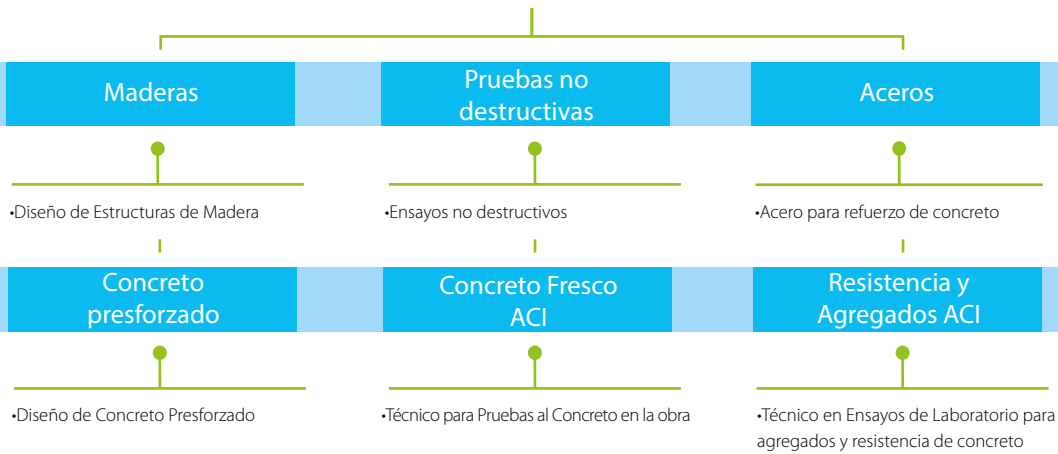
Maderas

•Diseño de Estructuras de Madera

Pruebas no destructivas

•Ensayos no destructivos

Aceros

•Acero para refuerzo de concreto

Concreto presforzado

•Diseño de Concreto Presforzado

Concreto Fresco ACI

•Técnico para Pruebas al Concreto en la obra

Resistencia y Agregados ACI

•Técnico en Ensayos de Laboratorio para agregados y resistencia de concreto